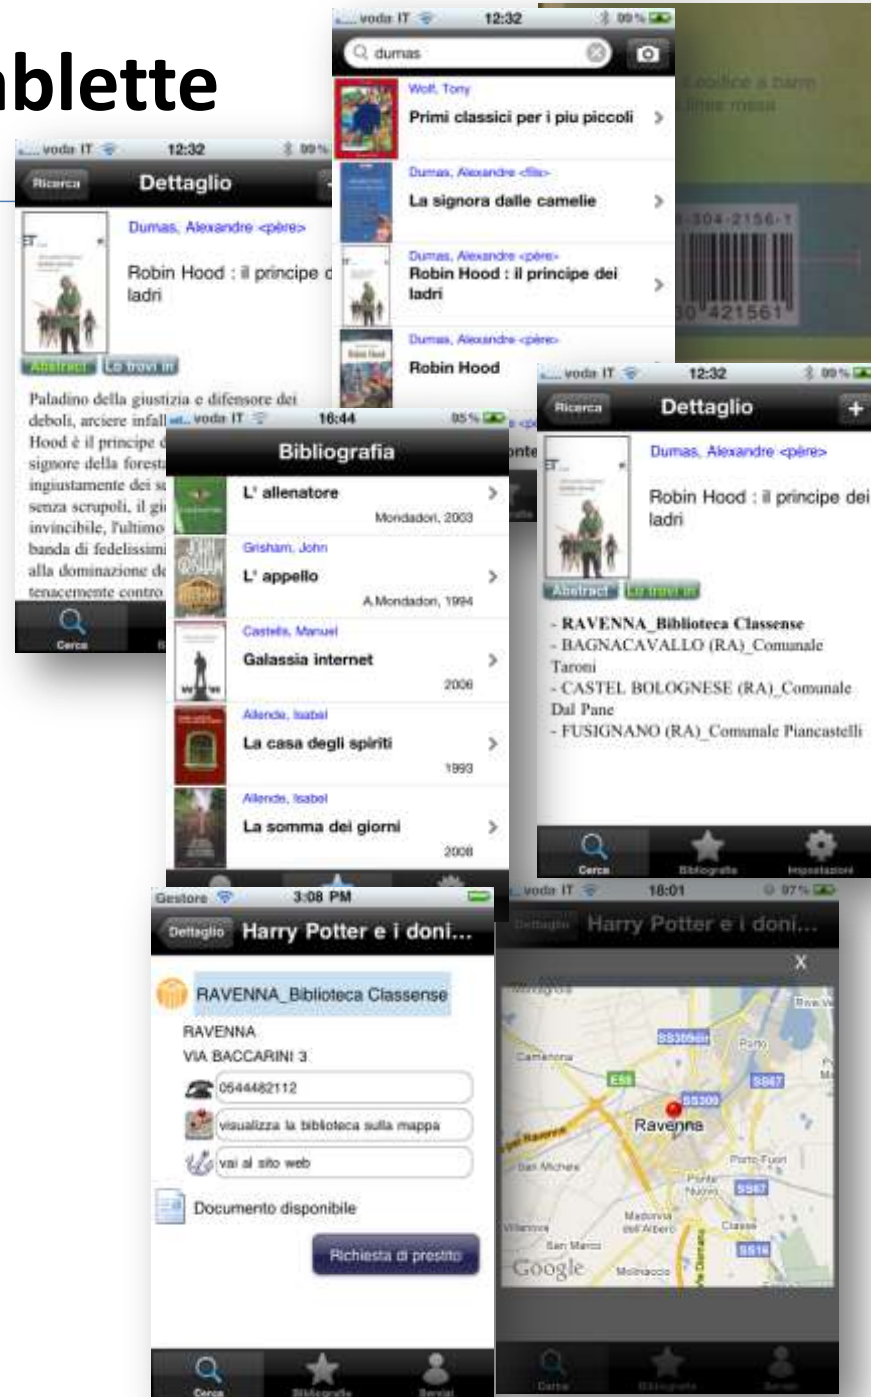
ablette

voda IT 12:32 99%
dumas
Wolf, Tony
Primi classici per i più piccoli
Dumas, Alexandre <fils>
La signora dalle camelie
Dumas, Alexandre <père>
Robin Hood : il principe dei ladri
Dumas, Alexandre <père>
Robin Hood

codice a barre
linea rossa
-304-2156-1
421561

voda IT 12:32 99%
Ricerca Dettaglio
Dumas, Alexandre <père>
Robin Hood : il principe d ladri
Abstract Lo trovi in
Paladino della giustizia e difensore dei deboli, arciere infall Hood è il principe d signore della forest ingiustamente dei s senza scrupoli, il gi invincibile, l'ultimo banda di fedelissimi alla dominazione de tenacemente contro
Cerca

voda IT 16:44 95%
Bibliografia
L' allenatore
Mondadori, 2003
Grisham, John
L' appello
A.Mondadori, 1994
Castells, Manuel
Galassia internet
2006
Allende, Isabel
La casa degli spiriti
1993
Allende, Isabel
La somma dei giorni
2008

voda IT 12:32 99%
Ricerca Dettaglio +
Dumas, Alexandre <père>
Robin Hood : il principe dei ladri
Abstract Lo trovi in
- RAVENNA_Biblioteca Classense
- BAGNACAVALLO (RA)_Comunale Taroni
- CASTEL BOLOGNESE (RA)_Comunale Dal Pane
- FUSIGNANO (RA)_Comunale Piancastelli
Cerca Bibliografia Impostazioni

Gestore 3:08 PM
Dettaglio Harry Potter e i doni...
RAVENNA_Biblioteca Classense
RAVENNA
VIA BACCARINI 3
0544482112
visualizza la biblioteca sulla mappa
vai al sito web
Documento disponibile
Richiesta di prestito
Cerca Bibliografia Servizi

voda IT 18:01 97%
Dettaglio Harry Potter e i doni...
X
Camerlona
E55
SS309dir
SS67
SS309
Ravenna
Porto Fuori
Ponte Nuovo
San Michele
Madonna dell'Albero
Classe
San Marco
SS16
Google
Molinaccio
Cerca Bibliografia Servizi